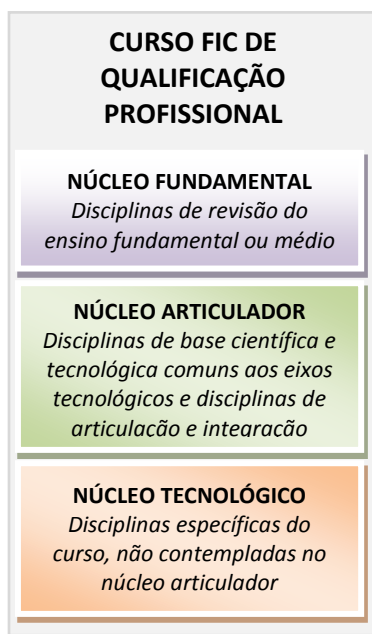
CURSO FIC DE QUALIFICAÇÃO PROFISSIONAL

NÚCLEO FUNDAMENTAL
*Disciplinas de revisão do ensino fundamental ou médio*

NÚCLEO ARTICULADOR
*Disciplinas de base científica e tecnológica comuns aos eixos tecnológicos e disciplinas de articulação e integração*

NÚCLEO TECNOLÓGICO
*Disciplinas específicas do curso, não contempladas no núcleo articulador*